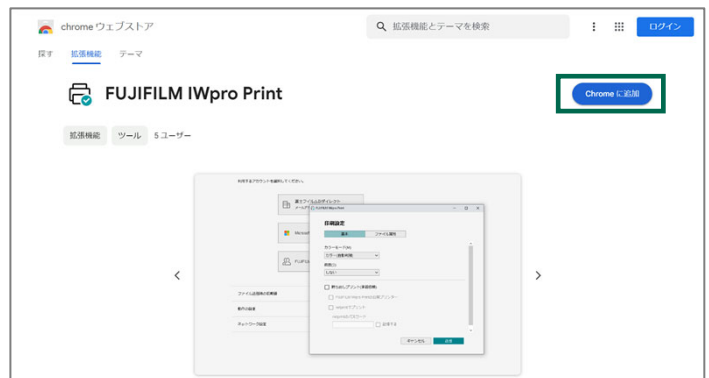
chrome ウェブストア

拡張機能とテーマを検索

ログイン

探す　拡張機能　テーマ

FUJIFILM IWpro Print

Chrome に追加

拡張機能　ツール　5 ユーザー

利用するプリンターを選択してください。

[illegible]

Microsoft

FUJIFILM

詳細設定

基本　ファイル属性

カラーモード(M)

カラー(自動判別)

部数(C)

1(部)

ファイル送信の設定

動作の設定

ネットワーク設定

キャンセル　印刷